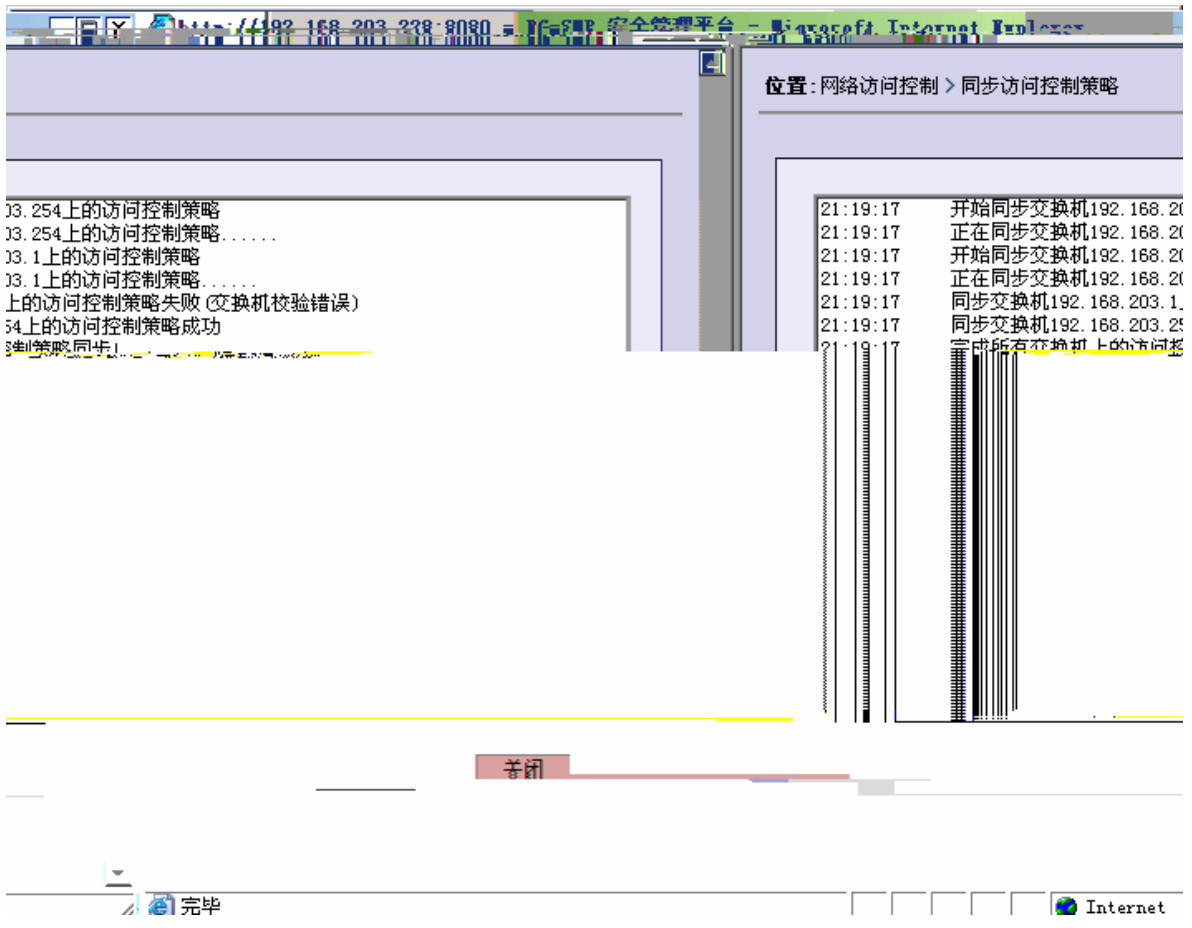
http://192.168.203.238:8080 - RG-SMP 安全管理平台 - Microsoft Internet Explorer

03.254上的访问控制策略
03.254上的访问控制策略......
03.1上的访问控制策略
03.1上的访问控制策略......
上的访问控制策略失败(交换机校验错误)
54上的访问控制策略成功
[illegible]制策略同步!

位置：网络访问控制 > 同步访问控制策略

21:19:17 开始同步交换机192.168.20
21:19:17 正在同步交换机192.168.20
21:19:17 开始同步交换机192.168.20
21:19:17 正在同步交换机192.168.20
21:19:17 同步交换机192.168.203.1
21:19:17 同步交换机192.168.203.25
21:19:17 完成所有交换机上的访问控

关闭

完毕

Internet